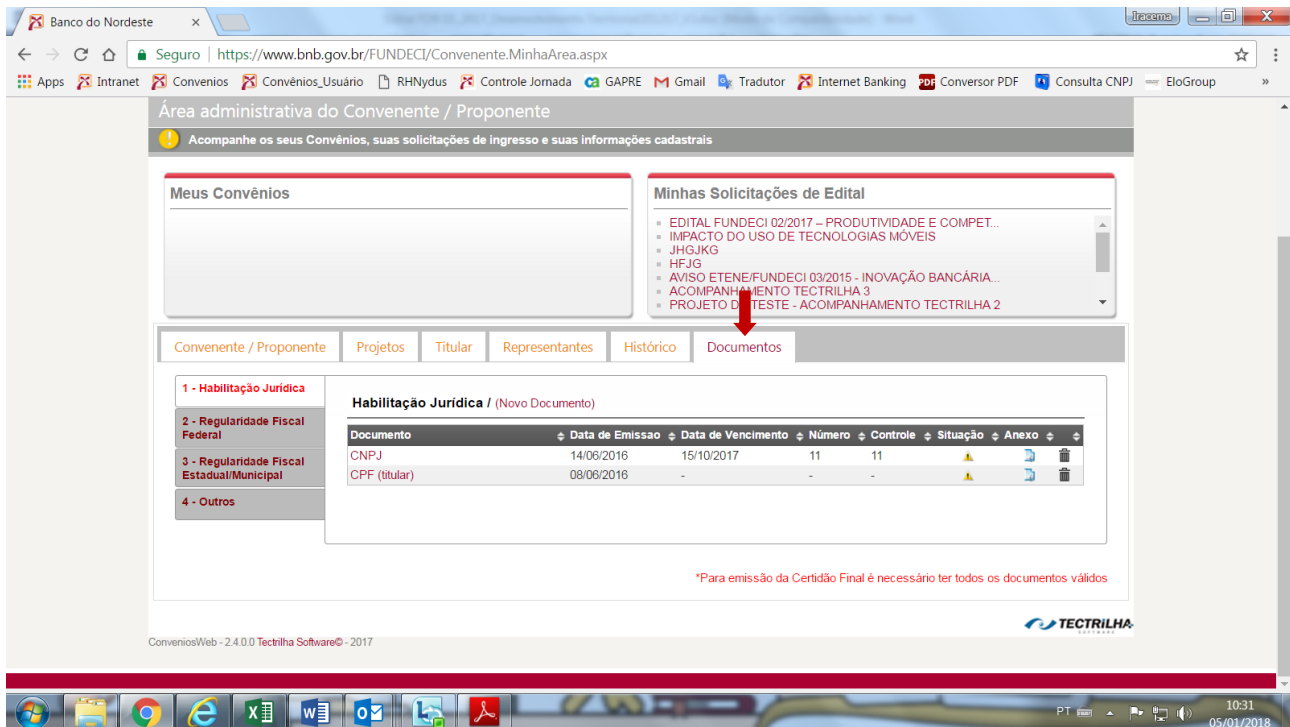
Banco do Nordeste ×

Iracema

Seguro | https://www.bnb.gov.br/FUNDECI/Convenente.MinhaArea.aspx

Apps Intranet Convenios Convênios_Usuário RHNydus Controle Jornada GAPRE Gmail Tradutor Internet Banking Conversor PDF Consulta CNPJ EloGroup »

Área administrativa do Convenente / Proponente

Acompanhe os seus Convênios, suas solicitações de ingresso e suas informações cadastrais

Meus Convênios

Minhas Solicitações de Edital

EDITAL FUNDECI 02/2017 – PRODUTIVIDADE E COMPET...
IMPACTO DO USO DE TECNOLOGIAS MÓVEIS
JHGJKG
HFJG
AVISO ETENE/FUNDECI 03/2015 - INOVAÇÃO BANCÁRIA...
ACOMPANHAMENTO TECTRILHA 3
PROJETO DE TESTE - ACOMPANHAMENTO TECTRILHA 2

Convenente / Proponente | Projetos | Titular | Representantes | Histórico | Documentos

1 - Habilitação Jurídica
2 - Regularidade Fiscal Federal
3 - Regularidade Fiscal Estadual/Municipal
4 - Outros

Habilitação Jurídica / (Novo Documento)

| Documento | Data de Emissão | Data de Vencimento | Número | Controle | Situação | Anexo | |
|---|---|---|---|---|---|---|---|
| CNPJ | 14/06/2016 | 15/10/2017 | 11 | 11 | | | |
| CPF (titular) | 08/06/2016 | - | - | - | | | |

*Para emissão da Certidão Final é necessário ter todos os documentos válidos

TECTRILHA SOFTWARE

ConveniosWeb - 2.4.0.0 Tectrilha Software© - 2017

PT 10:31 05/01/2018